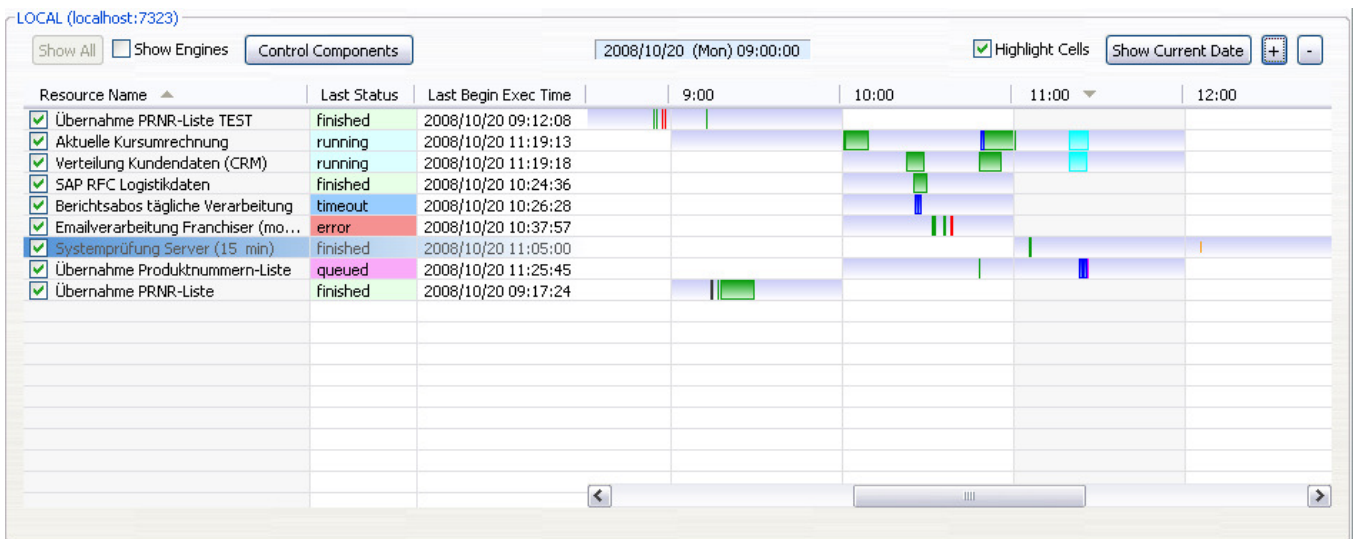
LOCAL (localhost:7323)

Show All | Show Engines | Control Components | 2008/10/20 (Mon) 09:00:00 | Highlight Cells | Show Current Date | + | -

| Resource Name | Last Status | Last Begin Exec Time | 9:00 | 10:00 | 11:00 | 12:00 |
|---|---|---|---|---|---|---|
| Übernahme PRNR-Liste TEST | finished | 2008/10/20 09:12:08 | | | | |
| Aktuelle Kursumrechnung | running | 2008/10/20 11:19:13 | | | | |
| Verteilung Kundendaten (CRM) | running | 2008/10/20 11:19:18 | | | | |
| SAP RFC Logistikdaten | finished | 2008/10/20 10:24:36 | | | | |
| Berichtsabos tägliche Verarbeitung | timeout | 2008/10/20 10:26:28 | | | | |
| Emailverarbeitung Franchiser (mo... | error | 2008/10/20 10:37:57 | | | | |
| Systemprüfung Server (15 min) | finished | 2008/10/20 11:05:00 | | | | |
| Übernahme Produktnummern-Liste | queued | 2008/10/20 11:25:45 | | | | |
| Übernahme PRNR-Liste | finished | 2008/10/20 09:17:24 | | | | |